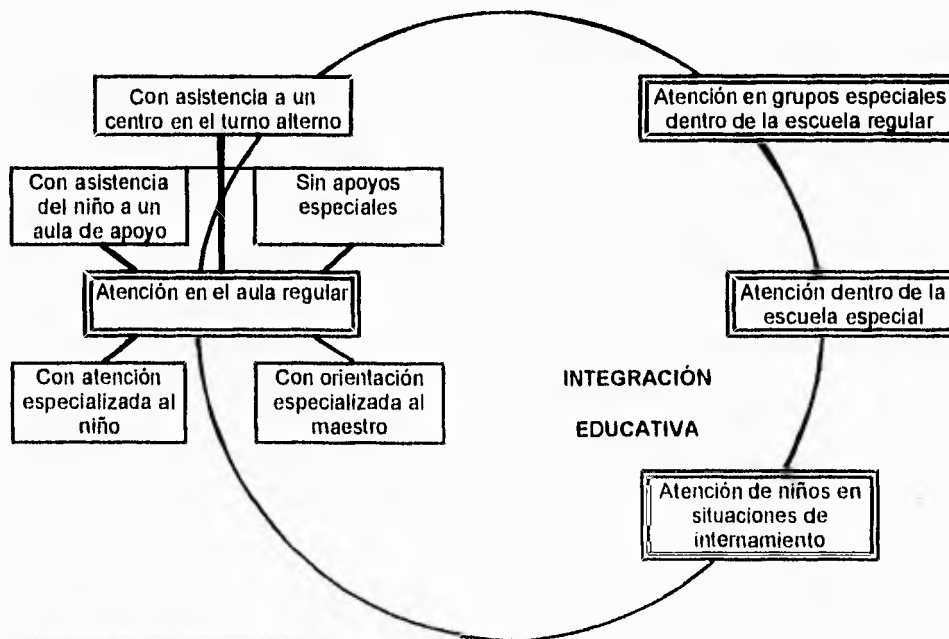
Con asistencia a un centro en el turno alterno

Atención en grupos especiales dentro de la escuela regular

Con asistencia del niño a un aula de apoyo

Sin apoyos especiales

Atención en el aula regular

Atención dentro de la escuela especial

Con atención especializada al niño

Con orientación especializada al maestro

INTEGRACIÓN

EDUCATIVA

Atención de niños en situaciones de internamiento